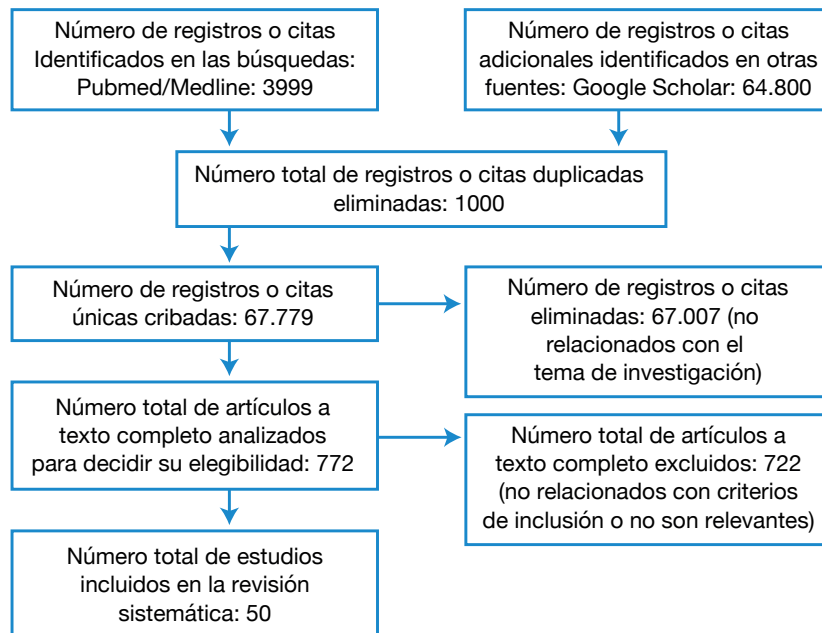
Número de registros o citas Identificados en las búsquedas: Pubmed/Medline: 3999

Número de registros o citas adicionales identificados en otras fuentes: Google Scholar: 64.800

Número total de registros o citas duplicadas eliminadas: 1000

Número de registros o citas únicas cribadas: 67.779

Número de registros o citas eliminadas: 67.007 (no relacionados con el tema de investigación)

Número total de artículos a texto completo analizados para decidir su elegibilidad: 772

Número total de artículos a texto completo excluidos: 722 (no relacionados con criterios de inclusión o no son relevantes)

Número total de estudios incluidos en la revisión sistemática: 50